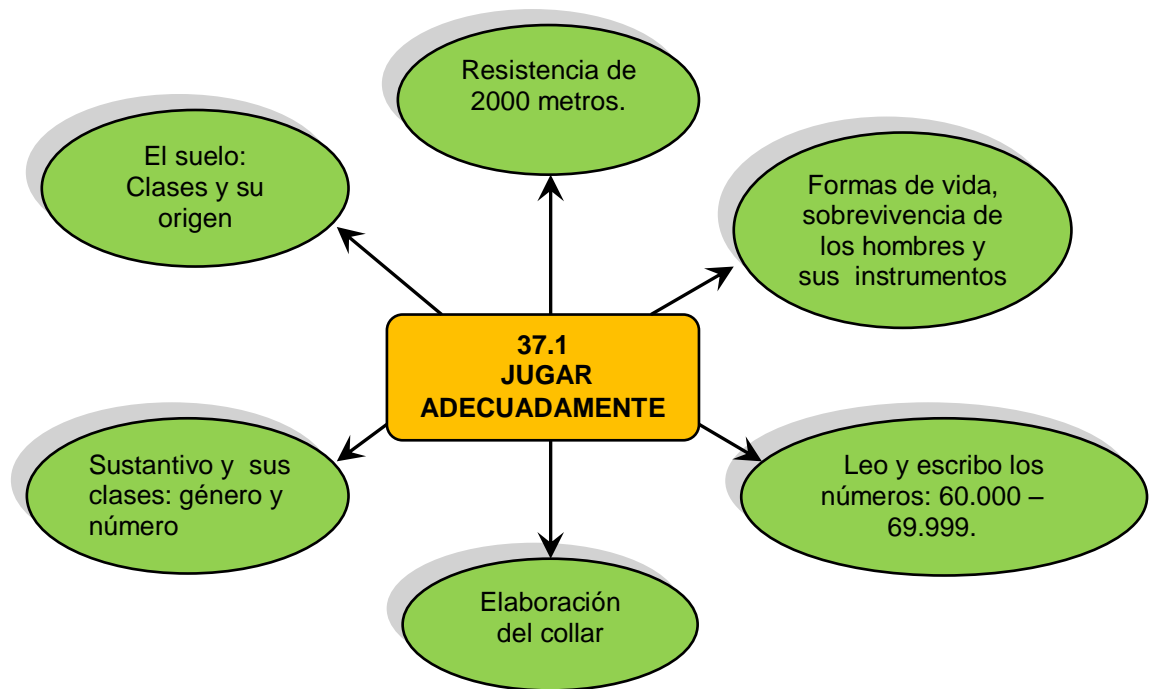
Resistencia de 2000 metros.

El suelo: Clases y su origen

Formas de vida, sobrevivencia de los hombres y sus instrumentos

37.1
JUGAR
ADECUADAMENTE

Sustantivo y sus clases: género y número

Leo y escribo los números: 60.000 – 69.999.

Elaboración del collar